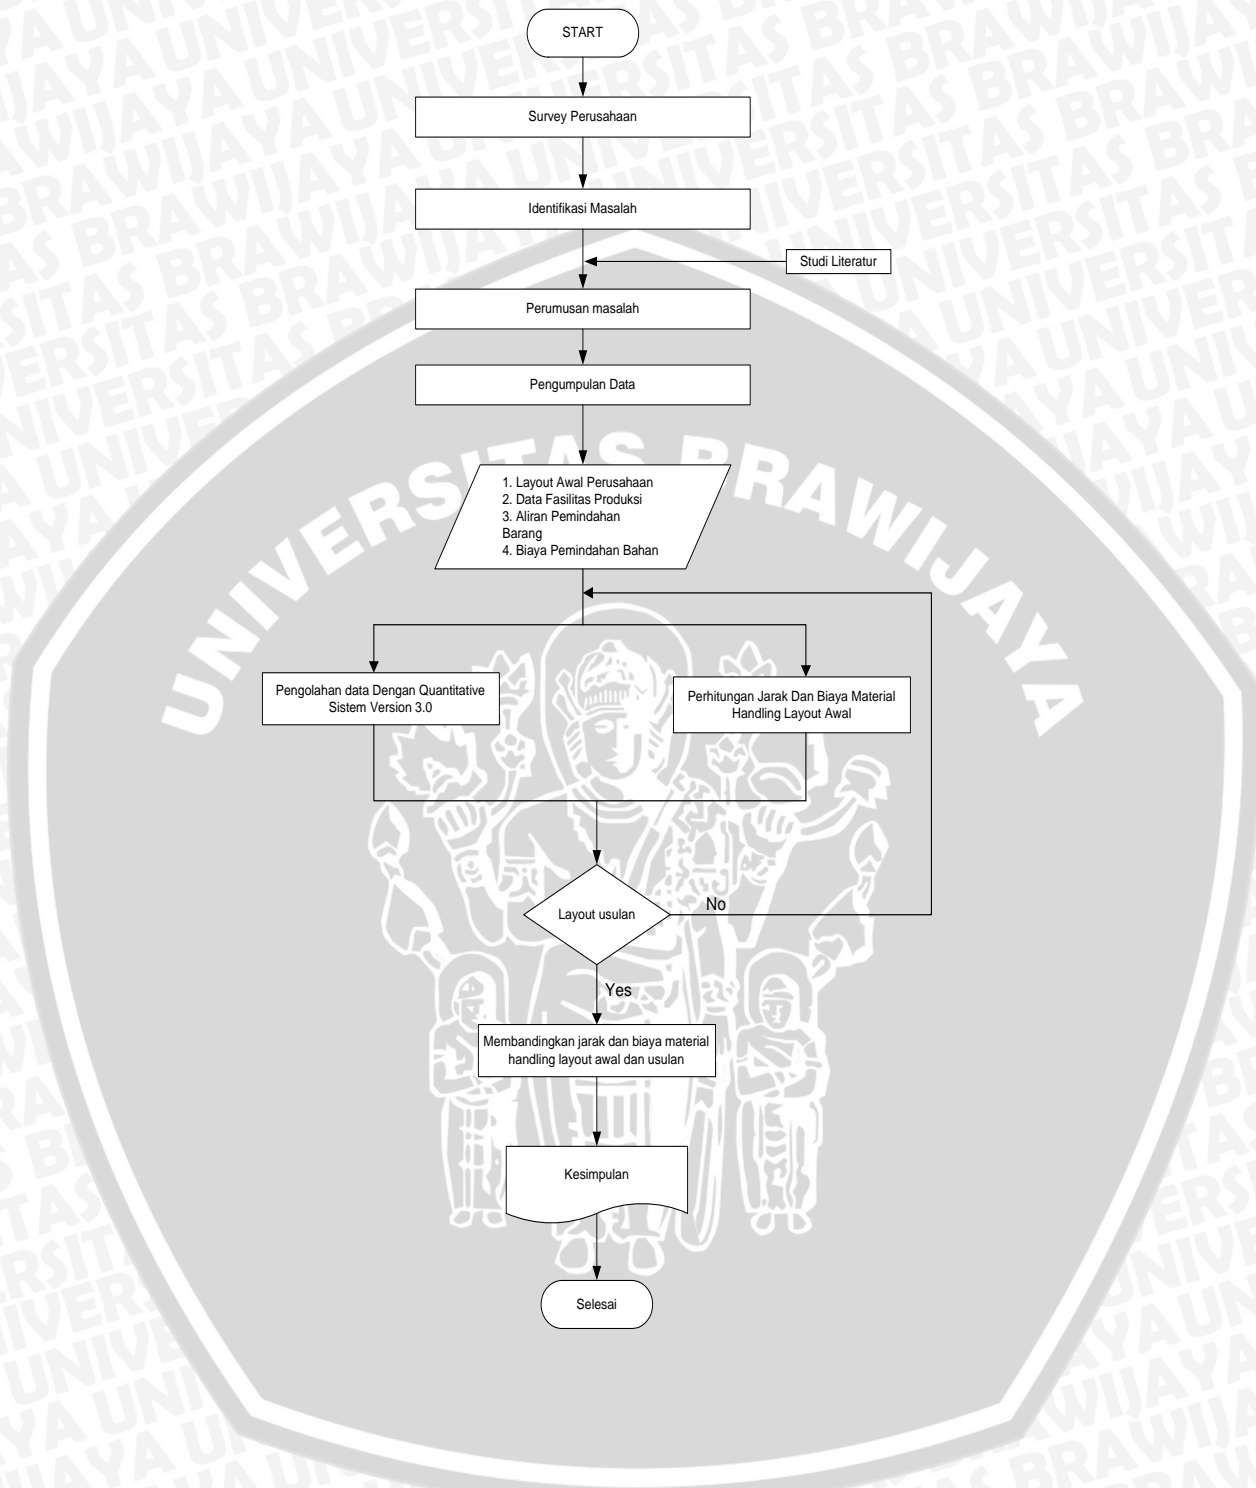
START

Survey Perusahaan

Identifikasi Masalah

Studi Literatur

Perumusan masalah

Pengumpulan Data

1. Layout Awal Perusahaan
2. Data Fasilitas Produksi
3. Aliran Pemindahan Barang
4. Biaya Pemindahan Bahan

UNIVERSITAS BRAWIJAYA

Pengolahan data Dengan Quantitative Sistem Version 3.0

Perhitungan Jarak Dan Biaya Material Handling Layout Awal

Layout usulan

No

Yes

Membandingkan jarak dan biaya material handling layout awal dan usulan

Kesimpulan

Selesai